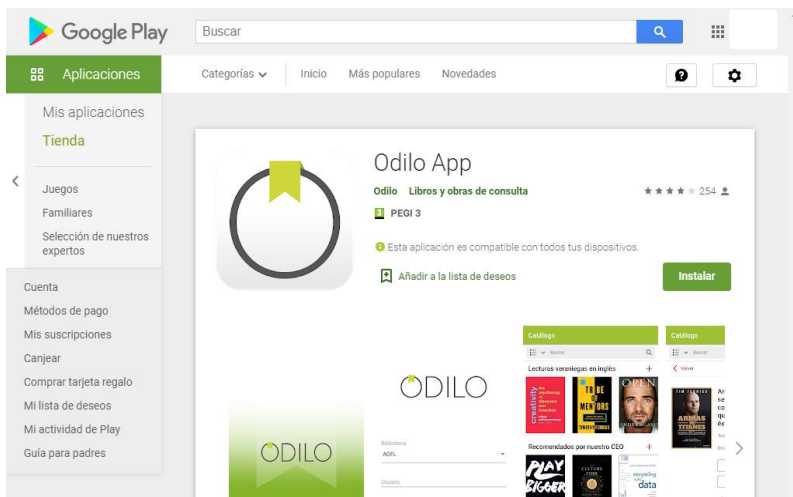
Google Play

Buscar

Aplicaciones

Categorías

Inicio

Más populares

Novedades

Mis aplicaciones

Tienda

Juegos

Familiares

Selección de nuestros expertos

Cuenta

Métodos de pago

Mis suscripciones

Canjear

Comprar tarjeta regalo

Mi lista de deseos

Mi actividad de Play

Guía para padres

Odilo App

Odilo Libros y obras de consulta

254

PEGI 3

Esta aplicación es compatible con todos tus dispositivos.

Añadir a la lista de deseos

Instalar

ODILO

ODILO

Biblioteca

AGFL

Usuario

Catálogo

Buscar

Lecturas veraniegas en inglés

creativity

TRIBE OF MENTORS

OPEN

Recomendados por nuestro CEO

PLAY BIGGER

CULTURE CODE

data

Catálogo

Buscar

Volver

ARMAS TITANES

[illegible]